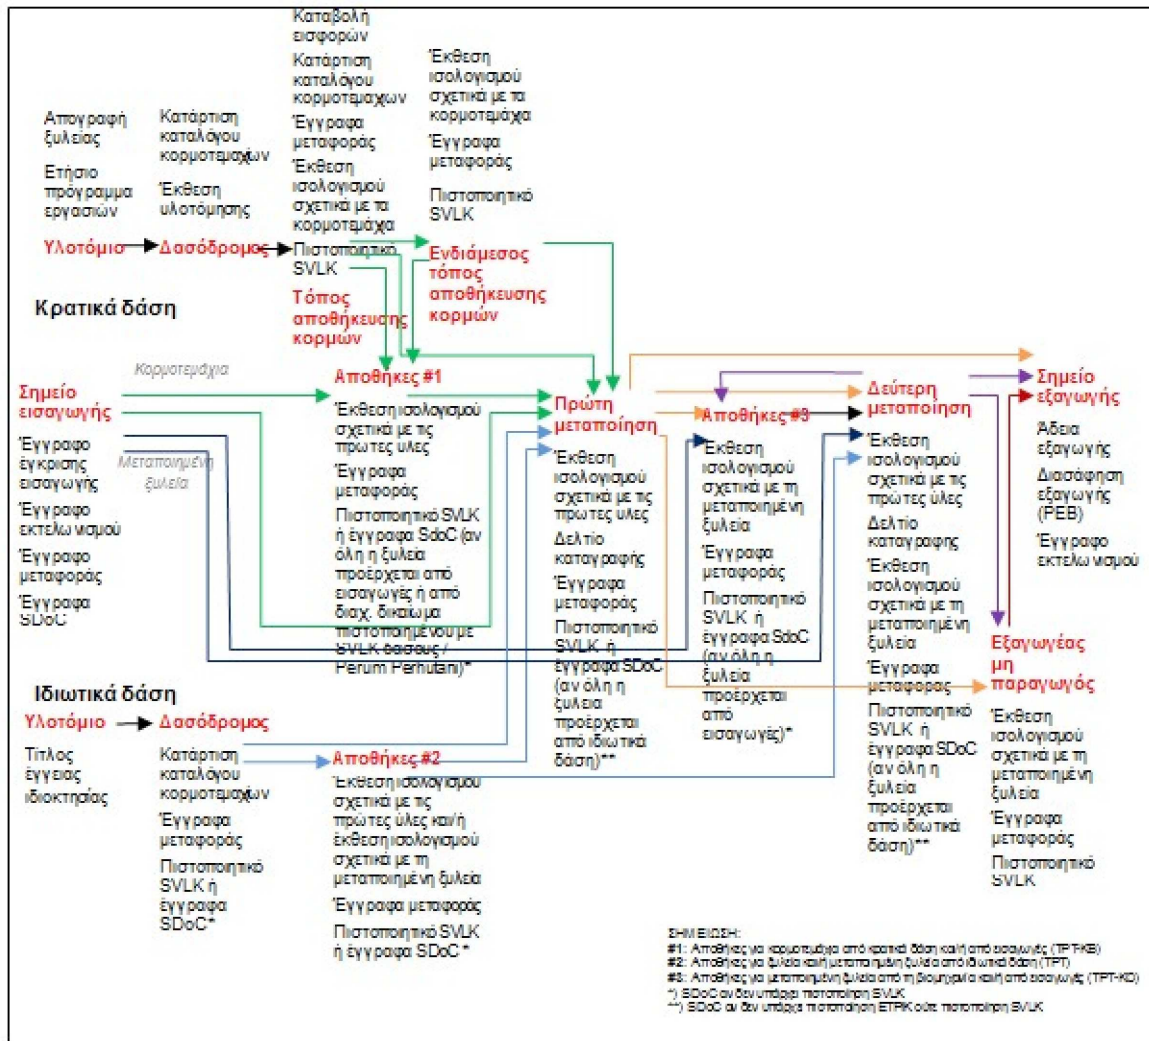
Καταβολή εισφορών

Κατάρτιση καταλόγου κορμοτεμαχίων

Έγγραφα μεταφοράς

Έκθεση ισολογισμού σχετικά με τα κορμοτεμάχια

Πιστοποιητικό SVLK

Έκθεση ισολογισμού σχετικά με τα κορμοτεμάχια

Έγγραφα μεταφοράς

Πιστοποιητικό SVLK

Απογραφή ξυλείας

Ετήσιο πρόγραμμα εργασιών

Κατάρτιση καταλόγου κορμοτεμαχίων

Έκθεση υλοτόμησης

Υλοτόμιο

Δασόδρομος

Ενδιάμεσος τόπος αποθήκευσης κορμών

Κρατικά δάση

Τόπος αποθήκευσης κορμών

Κορμοτεμάχια

Σημείο εισαγωγής

Αποθήκες #1

Έκθεση ισολογισμού σχετικά με τις πρώτες ύλες

Έγγραφα μεταφοράς

Πιστοποιητικό SVLK ή έγγραφα SDoC (αν όλη η ξυλεία προέρχεται από εισαγωγές ή από διαχ. δικαίωμα πιστοποιημένου με SVLK δάσους / Perum Perhutani)*

Έγγραφο έγκρισης εισαγωγής

Μεταποιημένη ξυλεία

Έγγραφο εκτελωνισμού

Έγγραφο μεταφοράς

Έγγραφα SDoC

Πρώτη μεταποίηση

Έκθεση ισολογισμού σχετικά με τις πρώτες ύλες

Δελτίο καταγραφής

Έγγραφα μεταφοράς

Πιστοποιητικό SVLK ή έγγραφα SDoC (αν όλη η ξυλεία προέρχεται από ιδιωτικά δάση)**

Αποθήκες #3

Έκθεση ισολογισμού σχετικά με τη μεταποιημένη ξυλεία

Έγγραφα μεταφοράς

Πιστοποιητικό SVLK ή έγγραφα SDoC (αν όλη η ξυλεία προέρχεται από εισαγωγές)*

Δεύτερη μεταποίηση

Έκθεση ισολογισμού σχετικά με τις πρώτες ύλες

Δελτίο καταγραφής

Έκθεση ισολογισμού σχετικά με τη μεταποιημένη ξυλεία

Έγγραφα μεταφοράς

Πιστοποιητικό SVLK ή έγγραφα SDoC (αν όλη η ξυλεία προέρχεται από ιδιωτικά δάση)**

Σημείο εξαγωγής

Άδεια εξαγωγής

Διασάφηση εξαγωγής (PEB)

Έγγραφο εκτελωνισμού

Εξαγωγέας μη παραγωγός

Έκθεση ισολογισμού σχετικά με τη μεταποιημένη ξυλεία

Έγγραφα μεταφοράς

Πιστοποιητικό SVLK

Ιδιωτικά δάση

Υλοτόμιο

Δασόδρομος

Τίτλος έγγειας ιδιοκτησίας

Κατάρτιση καταλόγου κορμοτεμαχίων

Έγγραφα μεταφοράς

Πιστοποιητικό SVLK ή έγγραφα SDoC*

Αποθήκες #2

Έκθεση ισολογισμού σχετικά με τις πρώτες ύλες και/ή έκθεση ισολογισμού σχετικά με τη μεταποιημένη ξυλεία

Έγγραφα μεταφοράς

Πιστοποιητικό SVLK ή έγγραφα SDoC *

ΣΗΜΕΙΩΣΗ:
#1: Αποθήκες για κορμοτεμάχια από κρατικά δάση και/ή από εισαγωγές (TPT-KB)
#2: Αποθήκες για ξυλεία και/ή μεταποιημένη ξυλεία από ιδιωτικά δάση (TPT)
#3: Αποθήκες για μεταποιημένη ξυλεία από τη βιομηχανία και/ή από εισαγωγές (TPT-KO)
*) SDoC αν δεν υπάρχει πιστοποίηση SVLK
**) SDoC αν δεν υπάρχει πιστοποίηση ETPIK ούτε πιστοποίηση SVLK